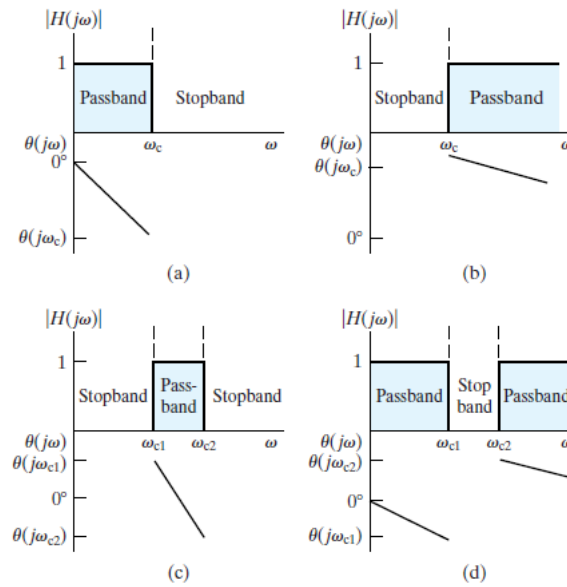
$|H(j\omega)|$

1

Passband

Stopband

$\theta(j\omega)$

$\omega_c$

$\omega$

0°

$\theta(j\omega_c)$

(a)

$|H(j\omega)|$

1

Stopband

Passband

$\theta(j\omega)$

$\omega_c$

$\theta(j\omega_c)$

0°

(b)

$|H(j\omega)|$

1

Stopband

Passband

Stopband

$\theta(j\omega)$

$\omega_{c1}$

$\omega_{c2}$

$\omega$

$\theta(j\omega_{c1})$

0°

$\theta(j\omega_{c2})$

(c)

$|H(j\omega)|$

1

Passband

Stop band

Passband

$\theta(j\omega)$

$\omega_{c1}$

$\omega_{c2}$

$\theta(j\omega_{c2})$

0°

$\theta(j\omega_{c1})$

(d)